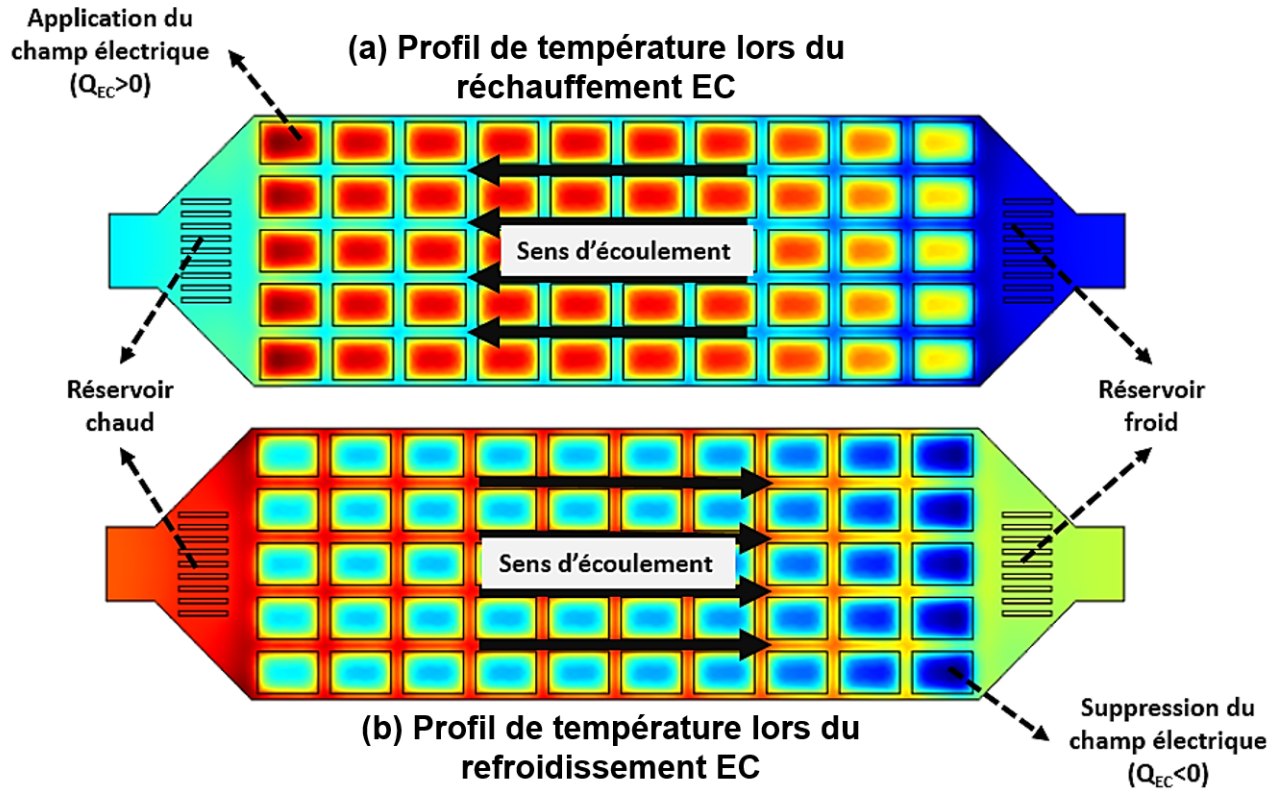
Application du champ électrique ($Q_{EC}>0$)

(a) Profil de température lors du réchauffement EC

Sens d'écoulement

Réservoir chaud

Réservoir froid

Sens d'écoulement

(b) Profil de température lors du refroidissement EC

Suppression du champ électrique ($Q_{EC}<0$)